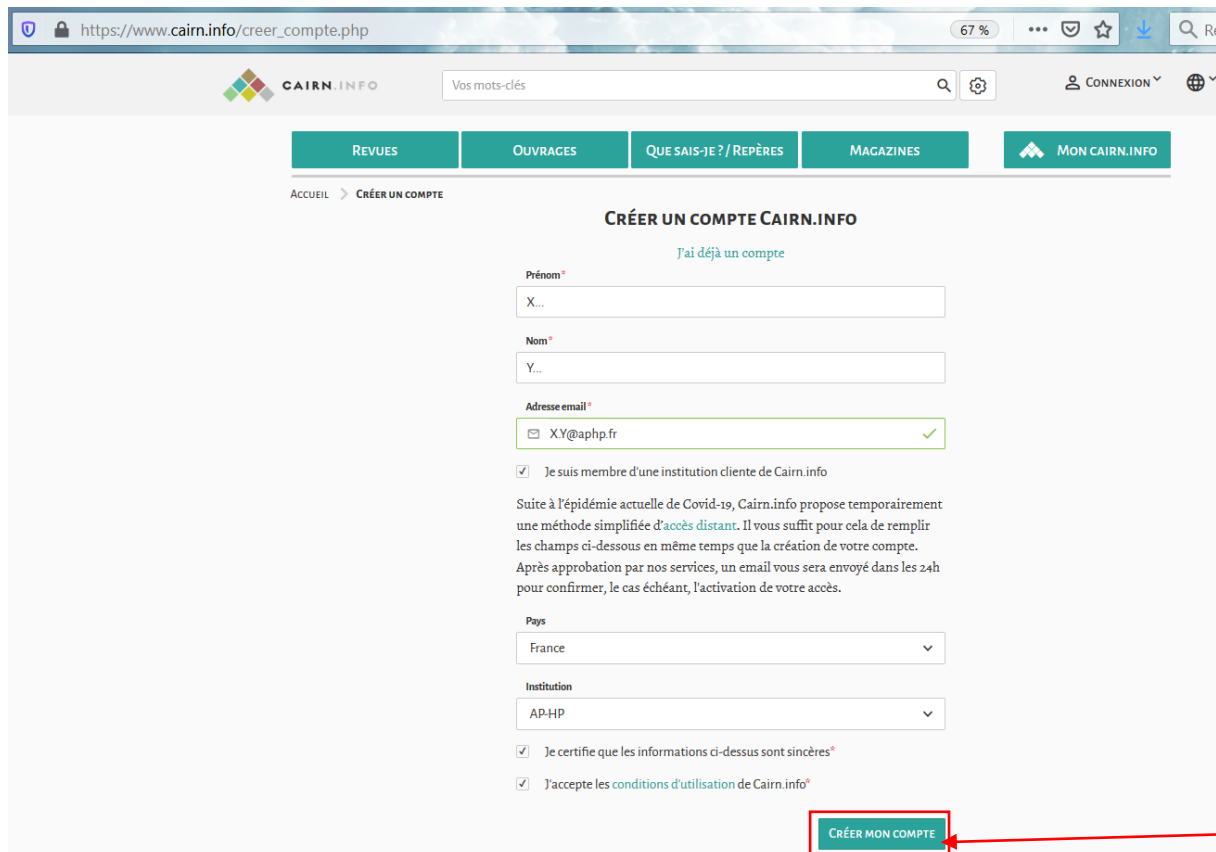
https://www.cairn.info/creer_compte.php

67 %

Re

CAIRN.INFO

Vos mots-clés

CONNEXION

REVUES

OUVRAGES

QUE SAIS-JE ? / REPÈRES

MAGAZINES

MON CAIRN.INFO

ACCUEIL > CRÉER UN COMPTE

CRÉER UN COMPTE CAIRN.INFO

J'ai déjà un compte

Prénom*

X...

Nom*

Y...

Adresse email*

X.Y@aphp.fr

Je suis membre d'une institution cliente de Cairn.info

Suite à l'épidémie actuelle de Covid-19, Cairn.info propose temporairement une méthode simplifiée d'accès distant. Il vous suffit pour cela de remplir les champs ci-dessous en même temps que la création de votre compte. Après approbation par nos services, un email vous sera envoyé dans les 24h pour confirmer, le cas échéant, l'activation de votre accès.

Pays

France

Institution

AP-HP

Je certifie que les informations ci-dessus sont sincères*

J'accepte les conditions d'utilisation de Cairn.info*

CRÉER MON COMPTE